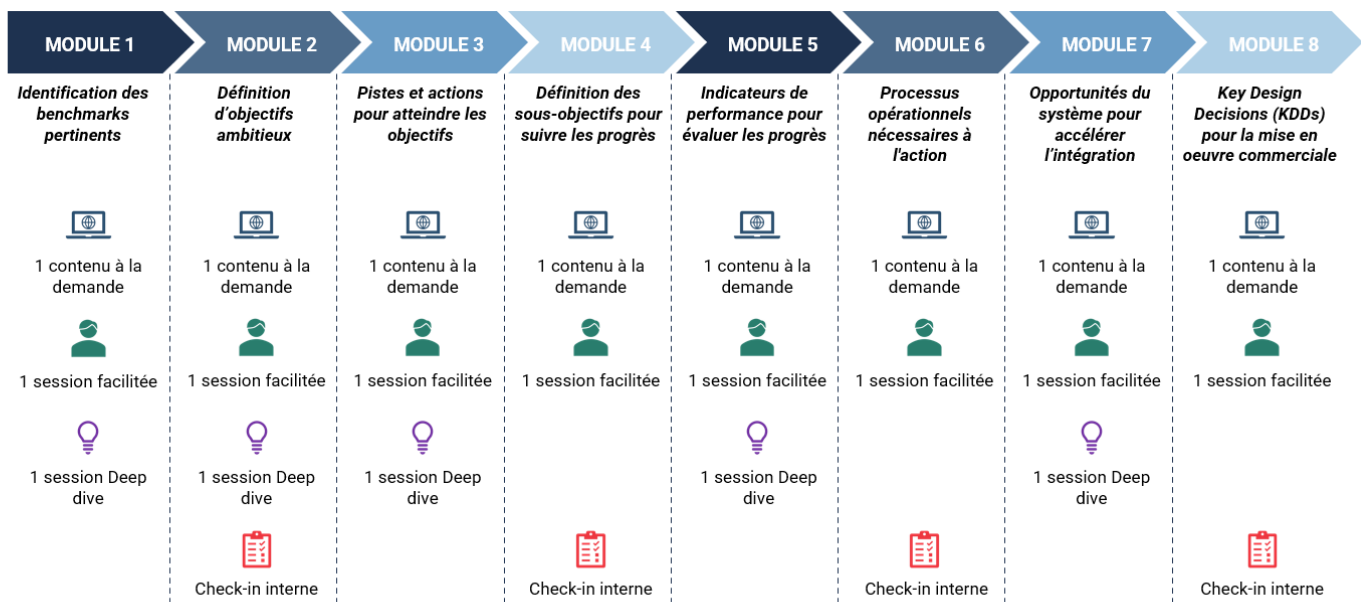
MODULE 1
Identification des benchmarks pertinents
1 contenu à la demande
1 session facilitée
1 session Deep dive

MODULE 2
Définition d'objectifs ambitieux
1 contenu à la demande
1 session facilitée
1 session Deep dive
Check-in interne

MODULE 3
Pistes et actions pour atteindre les objectifs
1 contenu à la demande
1 session facilitée
1 session Deep dive

MODULE 4
Définition des sous-objectifs pour suivre les progrès
1 contenu à la demande
1 session facilitée
Check-in interne

MODULE 5
Indicateurs de performance pour évaluer les progrès
1 contenu à la demande
1 session facilitée
1 session Deep dive

MODULE 6
Processus opérationnels nécessaires à l'action
1 contenu à la demande
1 session facilitée
Check-in interne

MODULE 7
Opportunités du système pour accélérer l'intégration
1 contenu à la demande
1 session facilitée
1 session Deep dive

MODULE 8
Key Design Decisions (KDDs) pour la mise en oeuvre commerciale
1 contenu à la demande
1 session facilitée
Check-in interne